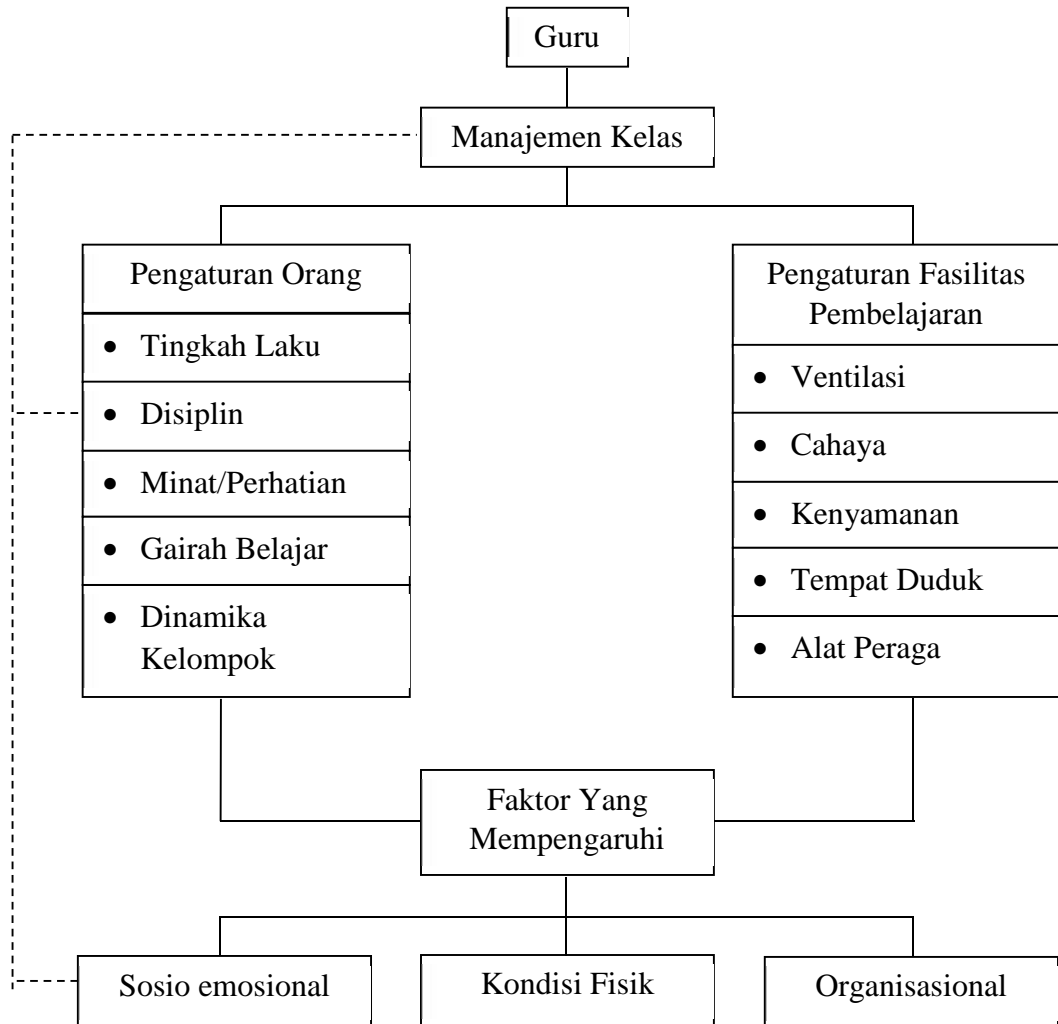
Guru

Manajemen Kelas

Pengaturan Orang

- Tingkah Laku
- Disiplin
- Minat/Perhatian
- Gairah Belajar
- Dinamika Kelompok

Pengaturan Fasilitas Pembelajaran

- Ventilasi
- Cahaya
- Kenyamanan
- Tempat Duduk
- Alat Peraga

Faktor Yang Mempengaruhi

Sosio emosional

Kondisi Fisik

Organisasional